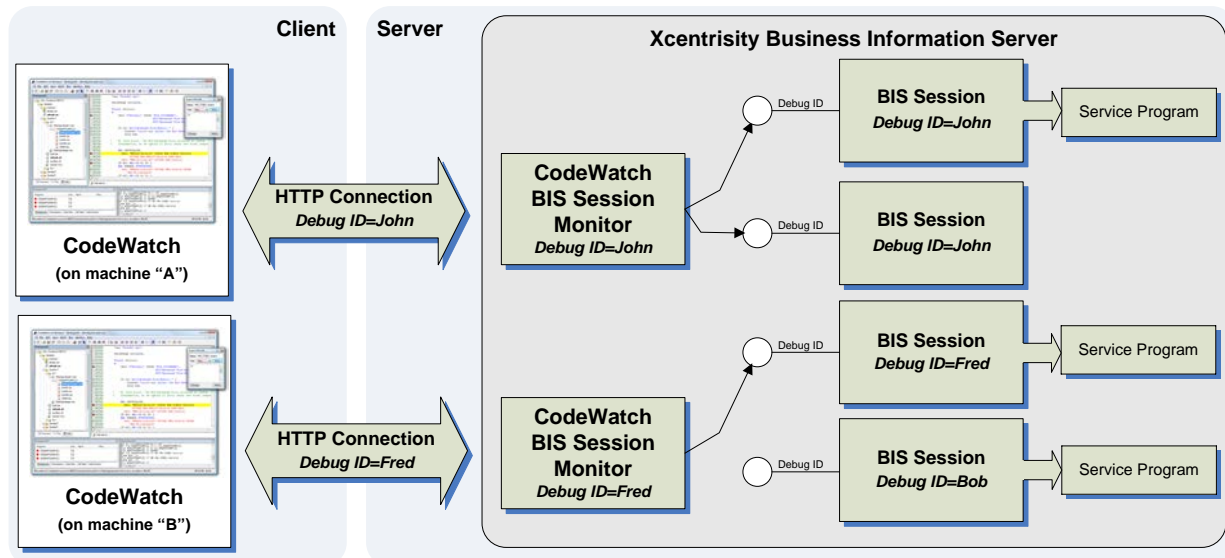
Client

Server

Xcentrisity Business Information Server

CodeWatch
(on machine "A")

HTTP Connection
Debug ID=John

CodeWatch
BIS Session
Monitor
Debug ID=John

Debug ID

BIS Session
Debug ID=John

Service Program

Debug ID

BIS Session
Debug ID=John

CodeWatch
(on machine "B")

HTTP Connection
Debug ID=Fred

CodeWatch
BIS Session
Monitor
Debug ID=Fred

Debug ID

BIS Session
Debug ID=Fred

Service Program

Debug ID

BIS Session
Debug ID=Bob

Service Program